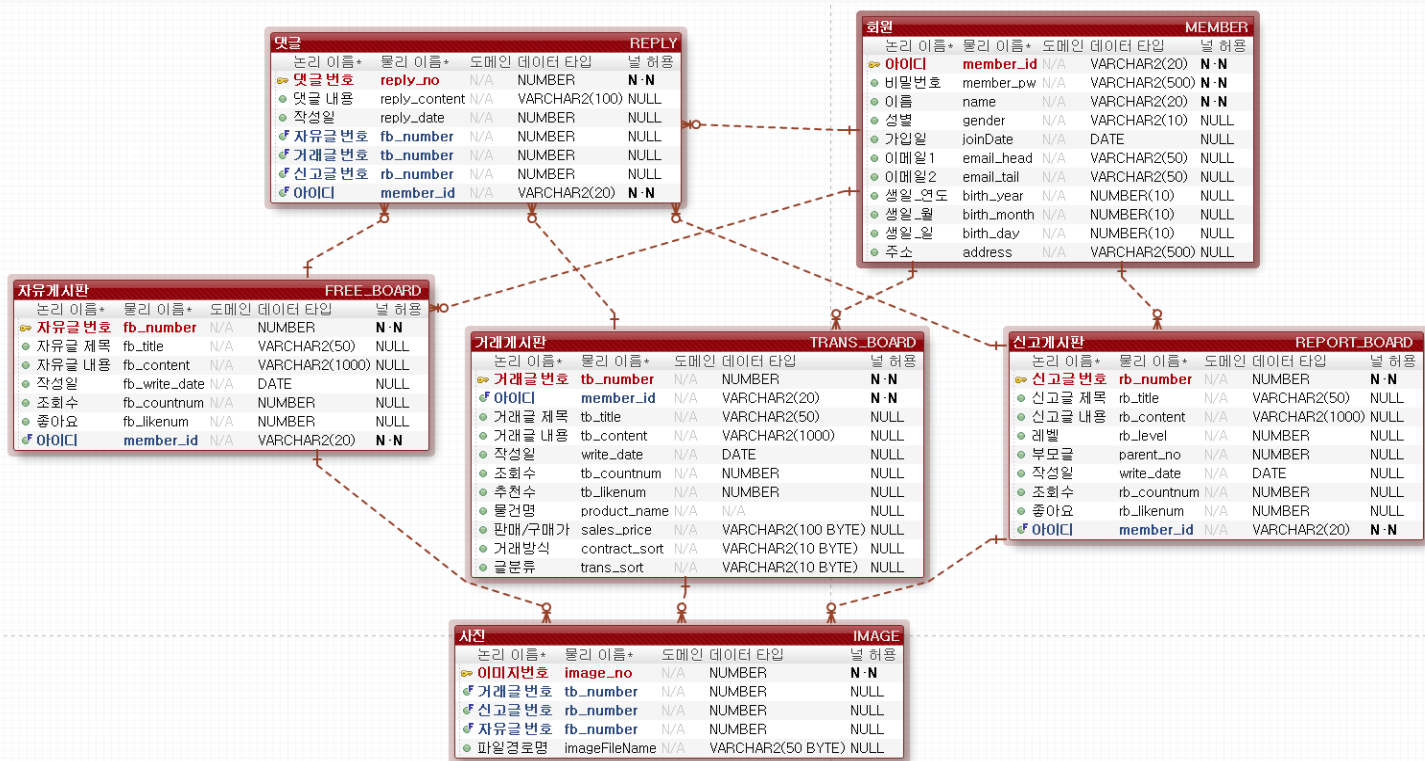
댓글 REPLY

| 논리 이름 | 물리 이름 | 도메인 | 데이터 타입 | 널 허용 |
|---|---|---|---|---|
| 댓글 번호 | reply_no | N/A | NUMBER | N-N |
| 댓글 내용 | reply_content | N/A | VARCHAR2(100) | NULL |
| 작성일 | reply_date | N/A | NUMBER | NULL |
| 자유글 번호 | fb_number | N/A | NUMBER | NULL |
| 거래글 번호 | tb_number | N/A | NUMBER | NULL |
| 신고글 번호 | rb_number | N/A | NUMBER | NULL |
| 아이디 | member_id | N/A | VARCHAR2(20) | N-N |

회원 MEMBER

| 논리 이름 | 물리 이름 | 도메인 | 데이터 타입 | 널 허용 |
|---|---|---|---|---|
| 아이디 | member_id | N/A | VARCHAR2(20) | N-N |
| 비밀번호 | member_pw | N/A | VARCHAR2(500) | N-N |
| 이름 | name | N/A | VARCHAR2(20) | N-N |
| 성별 | gender | N/A | VARCHAR2(10) | NULL |
| 가입일 | joinDate | N/A | DATE | NULL |
| 이메일1 | email_head | N/A | VARCHAR2(50) | NULL |
| 이메일2 | email_tail | N/A | VARCHAR2(50) | NULL |
| 생일_연도 | birth_year | N/A | NUMBER(10) | NULL |
| 생일_월 | birth_month | N/A | NUMBER(10) | NULL |
| 생일_일 | birth_day | N/A | NUMBER(10) | NULL |
| 주소 | address | N/A | VARCHAR2(500) | NULL |

자유게시판 FREE_BOARD

| 논리 이름 | 물리 이름 | 도메인 | 데이터 타입 | 널 허용 |
|---|---|---|---|---|
| 자유글 번호 | fb_number | N/A | NUMBER | N-N |
| 자유글 제목 | fb_title | N/A | VARCHAR2(50) | NULL |
| 자유글 내용 | fb_content | N/A | VARCHAR2(1000) | NULL |
| 작성일 | fb_write_date | N/A | DATE | NULL |
| 조회수 | fb_countnum | N/A | NUMBER | NULL |
| 좋아요 | fb_likenum | N/A | NUMBER | NULL |
| 아이디 | member_id | N/A | VARCHAR2(20) | N-N |

거래게시판 TRANS_BOARD

| 논리 이름 | 물리 이름 | 도메인 | 데이터 타입 | 널 허용 |
|---|---|---|---|---|
| 거래글 번호 | tb_number | N/A | NUMBER | N-N |
| 아이디 | member_id | N/A | VARCHAR2(20) | N-N |
| 거래글 제목 | tb_title | N/A | VARCHAR2(50) | NULL |
| 거래글 내용 | tb_content | N/A | VARCHAR2(1000) | NULL |
| 작성일 | write_date | N/A | DATE | NULL |
| 조회수 | tb_countnum | N/A | NUMBER | NULL |
| 추천수 | tb_likenum | N/A | NUMBER | NULL |
| 물건명 | product_name | N/A | N/A | NULL |
| 판매/구매가 | sales_price | N/A | VARCHAR2(100 BYTE) | NULL |
| 거래방식 | contract_sort | N/A | VARCHAR2(10 BYTE) | NULL |
| 글분류 | trans_sort | N/A | VARCHAR2(10 BYTE) | NULL |

신고게시판 REPORT_BOARD

| 논리 이름 | 물리 이름 | 도메인 | 데이터 타입 | 널 허용 |
|---|---|---|---|---|
| 신고글 번호 | rb_number | N/A | NUMBER | N-N |
| 신고글 제목 | rb_title | N/A | VARCHAR2(50) | NULL |
| 신고글 내용 | rb_content | N/A | VARCHAR2(1000) | NULL |
| 레벨 | rb_level | N/A | NUMBER | NULL |
| 부모글 | parent_no | N/A | NUMBER | NULL |
| 작성일 | write_date | N/A | DATE | NULL |
| 조회수 | rb_countnum | N/A | NUMBER | NULL |
| 좋아요 | rb_likenum | N/A | NUMBER | NULL |
| 아이디 | member_id | N/A | VARCHAR2(20) | N-N |

사진 IMAGE

| 논리 이름 | 물리 이름 | 도메인 | 데이터 타입 | 널 허용 |
|---|---|---|---|---|
| 이미지번호 | image_no | N/A | NUMBER | N-N |
| 거래글 번호 | tb_number | N/A | NUMBER | NULL |
| 신고글 번호 | rb_number | N/A | NUMBER | NULL |
| 자유글 번호 | fb_number | N/A | NUMBER | NULL |
| 파일경로명 | imageFileName | N/A | VARCHAR2(50 BYTE) | NULL |